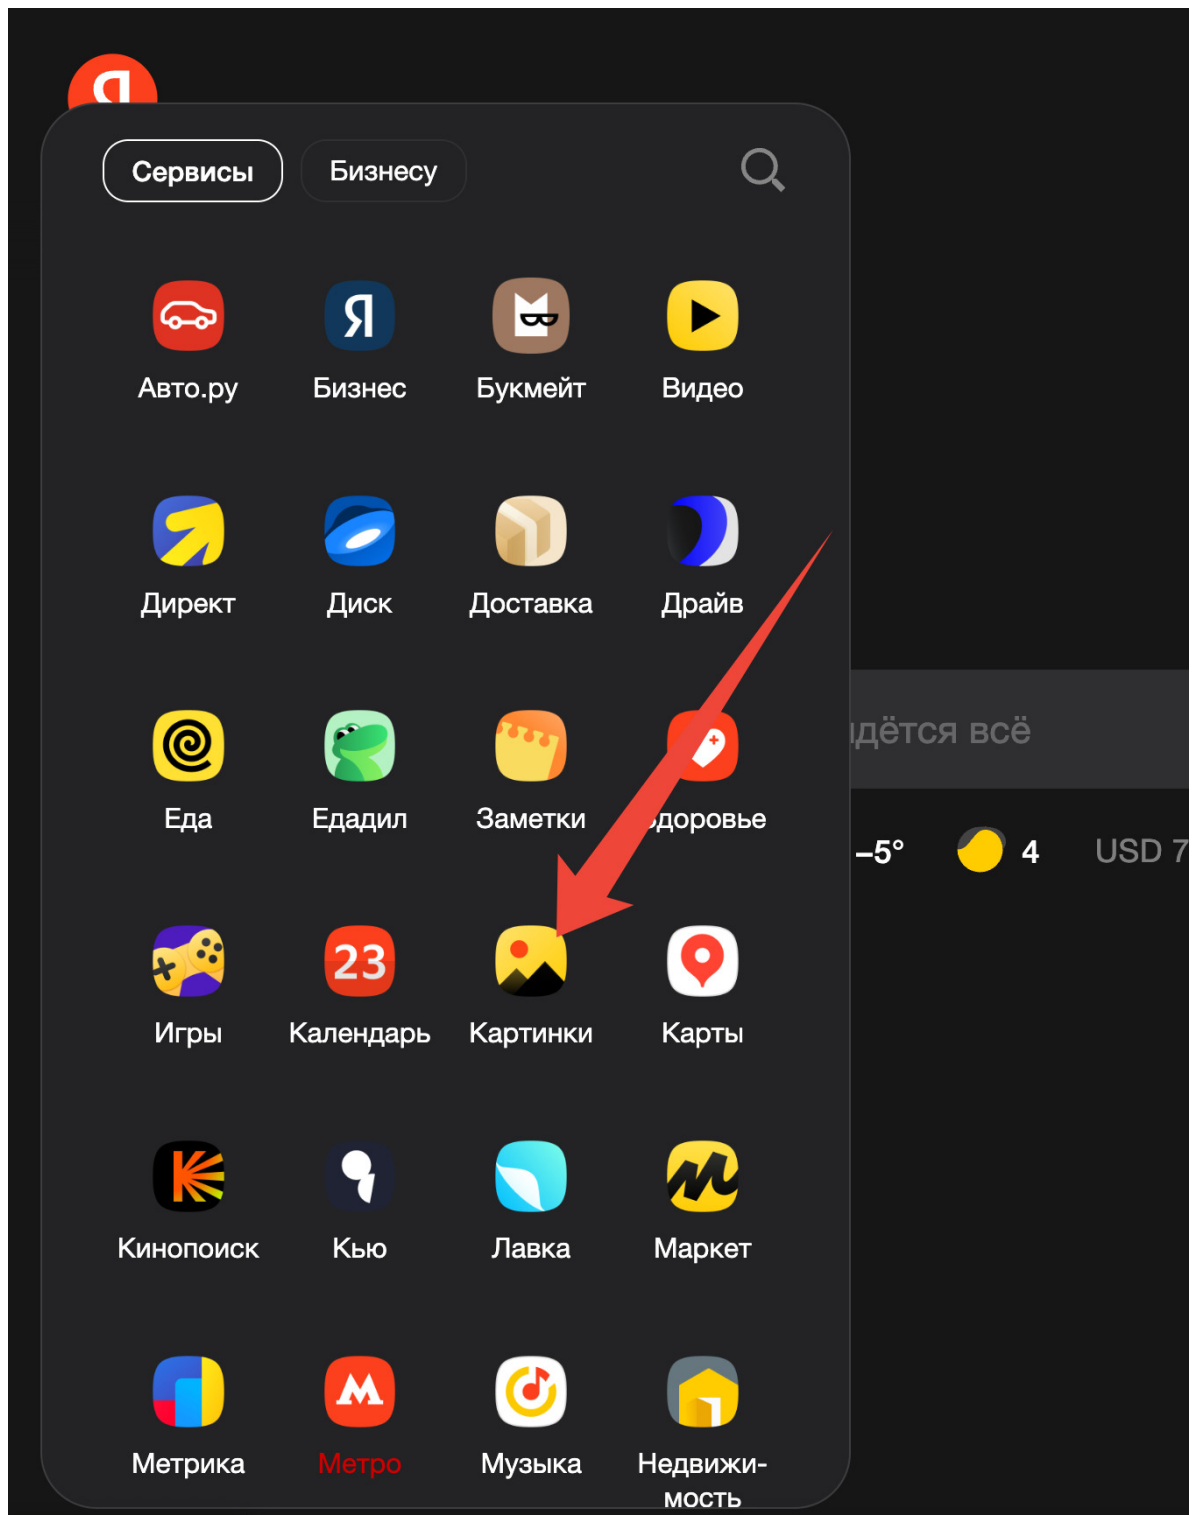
Я

Сервисы Бизнесу

Авто.ру Бизнес Букмейт Видео

Директ Диск Доставка Драйв

Еда Едадил Заметки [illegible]доровье

Игры 23 Календарь Картинки Карты

Кинопоиск Кью Лавка Маркет

Метрика Метро Музыка Недвижимость

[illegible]дётся всё

−5° 4 USD 7